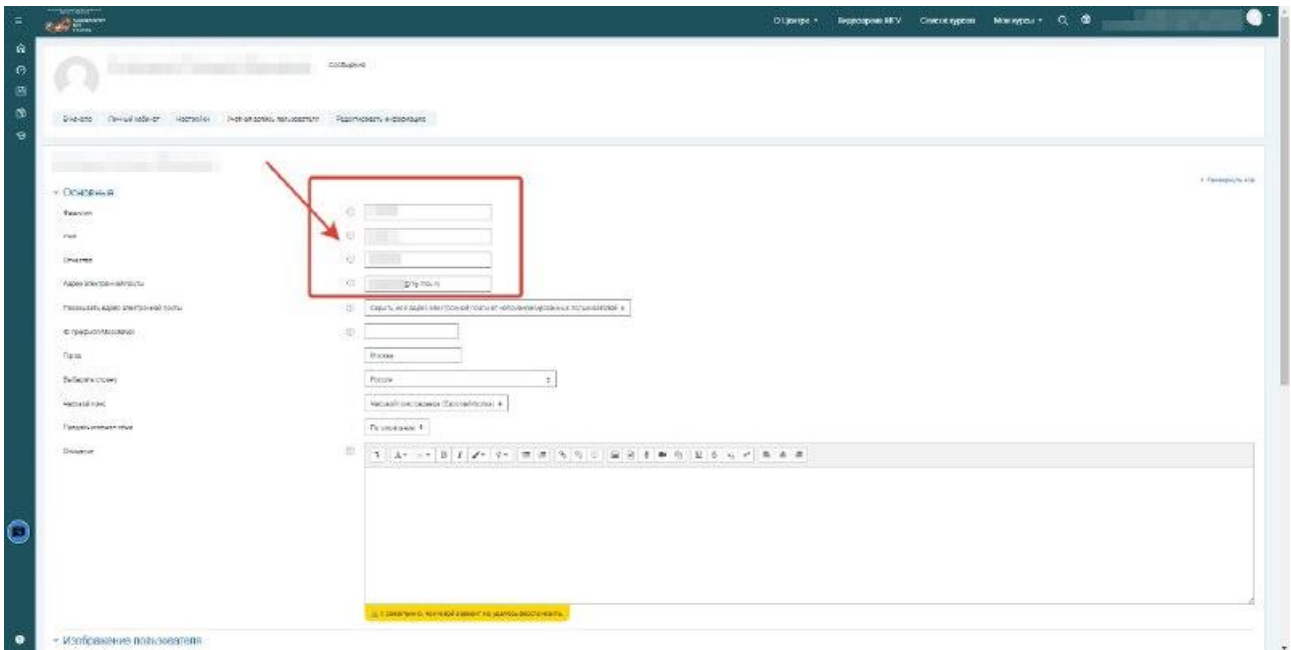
О Центре ▾ Видеозапись МГУ Список курсов Мои курсы ▾

Сообщение

В начало Личный кабинет Настройки Учётная запись пользователя Редактировать информацию

▾ Основные

Развернуть всё

Фамилия

Имя

Отчество

Адрес электронной почты

Показывать адрес электронной почты

Скрыть мой адрес электронной почты от непривилегированных пользователей ⬍

ID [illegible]

Город

Москва

Выберите страну

Россия

Часовой пояс

Часовой пояс сервера (Европа/Москва) ⬍

Предпочитаемый язык

По умолчанию ⬍

Описание

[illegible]

▾ Изображение пользователя